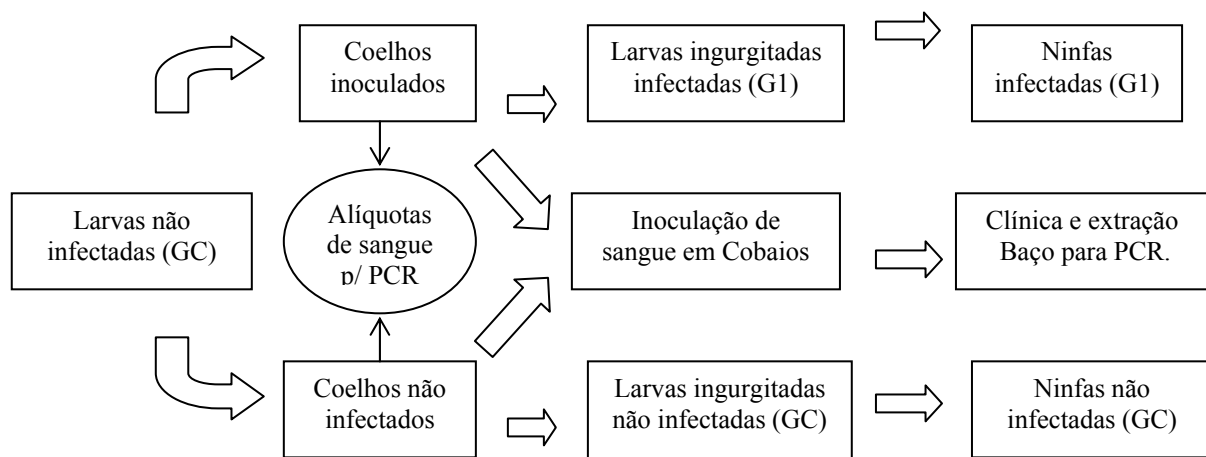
Coelhos inoculados

Larvas ingurgitadas infectadas (G1)

Ninfas infectadas (G1)

Larvas não infectadas (GC)

Alíquotas de sangue p/ PCR

Inoculação de sangue em Cobaios

Clínica e extração Baço para PCR.

Coelhos não infectados

Larvas ingurgitadas não infectadas (GC)

Ninfas não infectadas (GC)